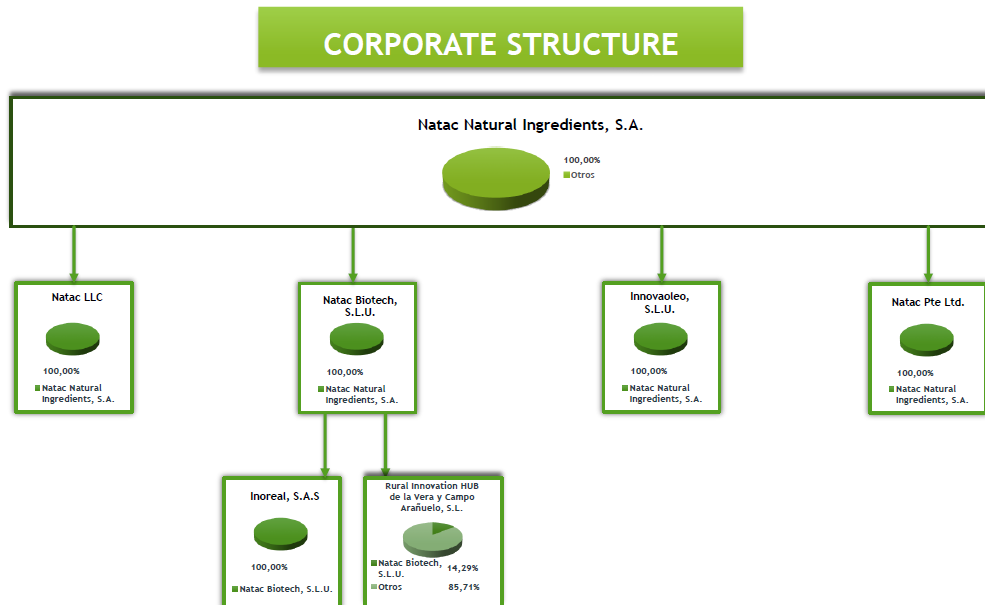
CORPORATE STRUCTURE

Natac Natural Ingredients, S.A.

100,00%
Otros

Natac LLC

100,00%
Natac Natural Ingredients, S.A.

Natac Biotech, S.L.U.

100,00%
Natac Natural Ingredients, S.A.

Innovaoleo, S.L.U.

100,00%
Natac Natural Ingredients, S.A.

Natac Pte Ltd.

100,00%
Natac Natural Ingredients, S.A.

Inoreal, S.A.S

100,00%
Natac Biotech, S.L.U.

Rural Innovation HUB de la Vera y Campo Arañuelo, S.L.

Natac Biotech, S.L.U. 14,29%
Otros 85,71%